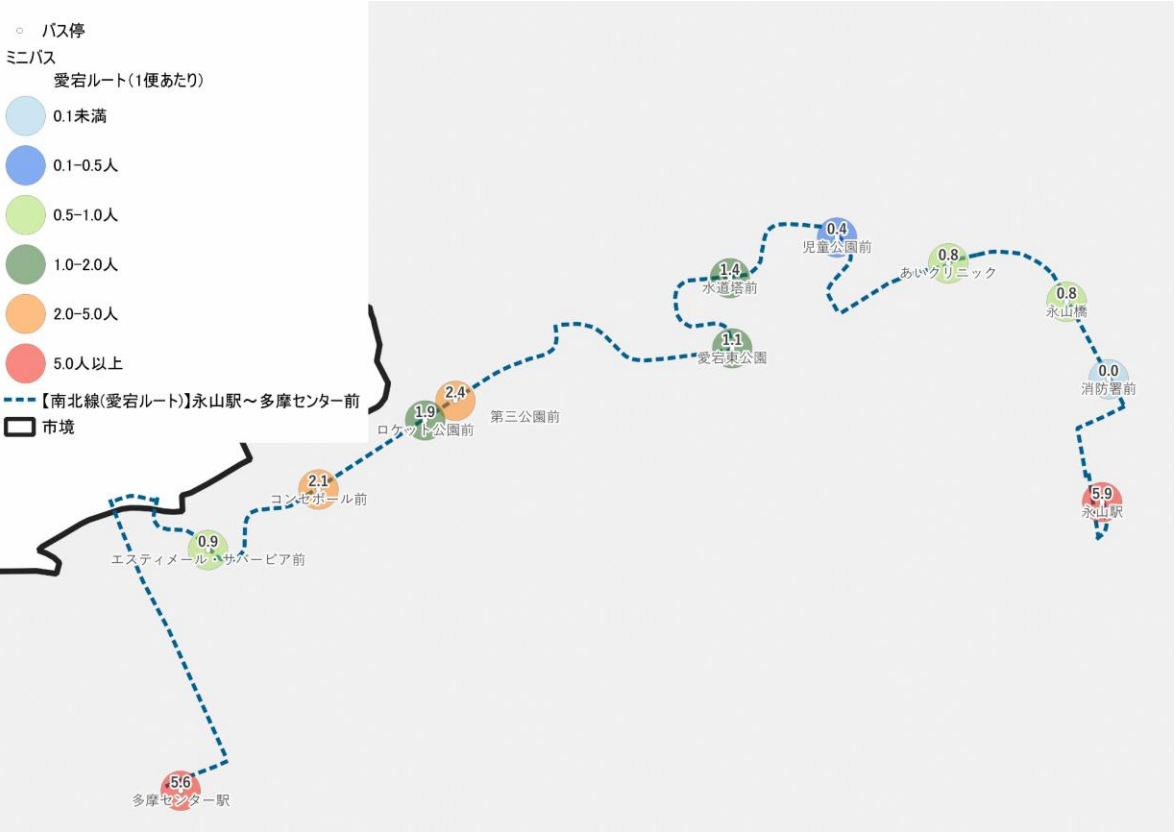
○ バス停
ミニバス
愛宕ルート(1便あたり)
0.1未満
0.1−0.5人
0.5−1.0人
1.0−2.0人
2.0−5.0人
5.0人以上
【南北線(愛宕ルート)】永山駅〜多摩センター前
市境

0.4
児童公園前
0.8
あいクリニック
1.4
水道塔前
0.8
永山橋
1.1
愛宕東公園
0.0
消防署前
2.4
第三公園前
1.9
ロケット公園前
5.9
永山駅
2.1
コンセボール前
0.9
エスティメール・サバービア前
5.6
多摩センター駅